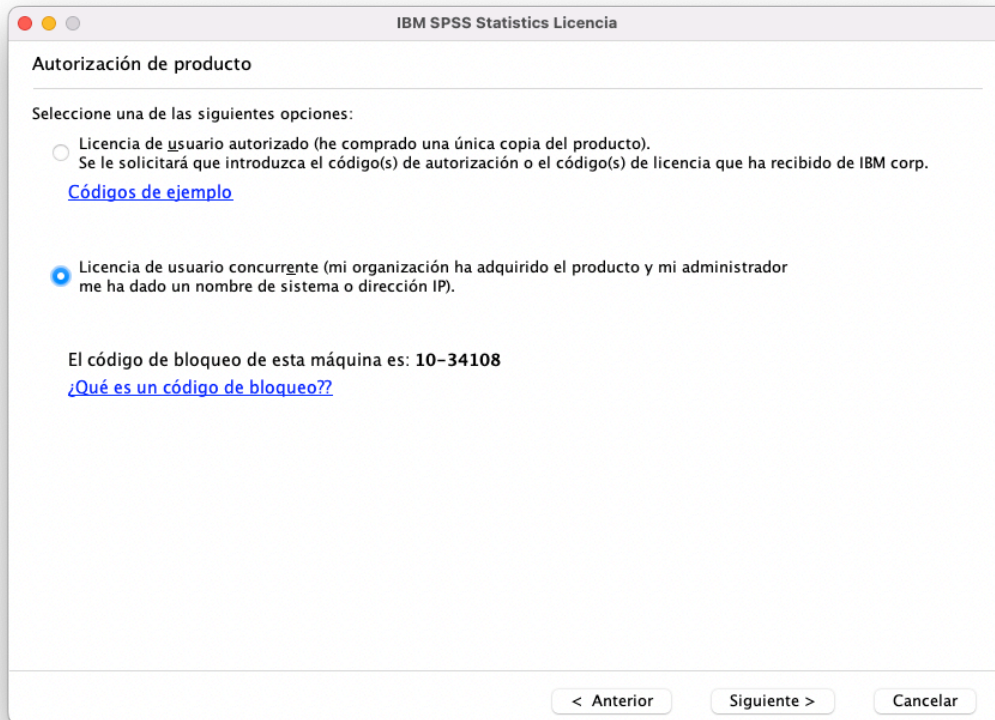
IBM SPSS Statistics Licencia

Autorización de producto

Seleccione una de las siguientes opciones:

Licencia de usuario autorizado (he comprado una única copia del producto).
Se le solicitará que introduzca el código(s) de autorización o el código(s) de licencia que ha recibido de IBM corp.

Códigos de ejemplo

Licencia de usuario concurrente (mi organización ha adquirido el producto y mi administrador me ha dado un nombre de sistema o dirección IP).

El código de bloqueo de esta máquina es: 10-34108

¿Qué es un código de bloqueo??

< Anterior
Siguiente >
Cancelar